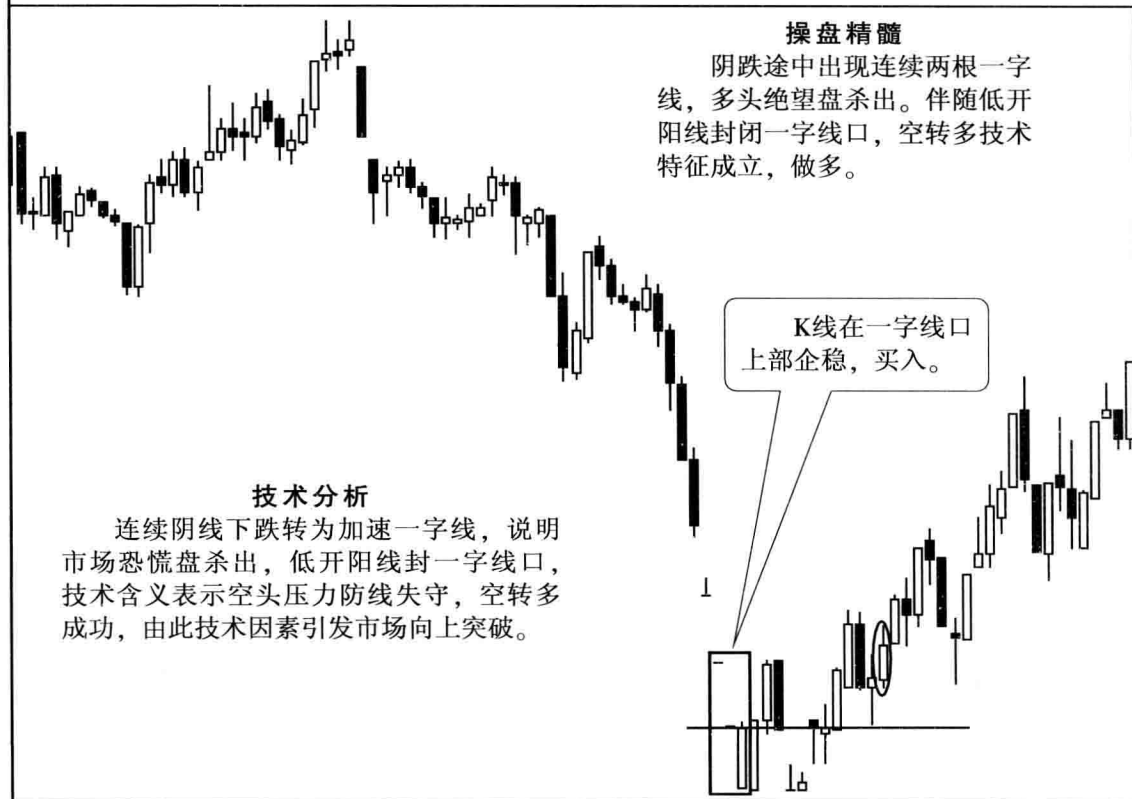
操盘精髓

阴跌途中出现连续两根一字线，多头绝望盘杀出。伴随低开阳线封闭一字线口，空转多技术特征成立，做多。

K线在一字线口上部企稳，买入。

技术分析

连续阴线下跌转为加速一字线，说明市场恐慌盘杀出，低开阳线封一字线口，技术含义表示空头压力防线失守，空转多成功，由此技术因素引发市场向上突破。